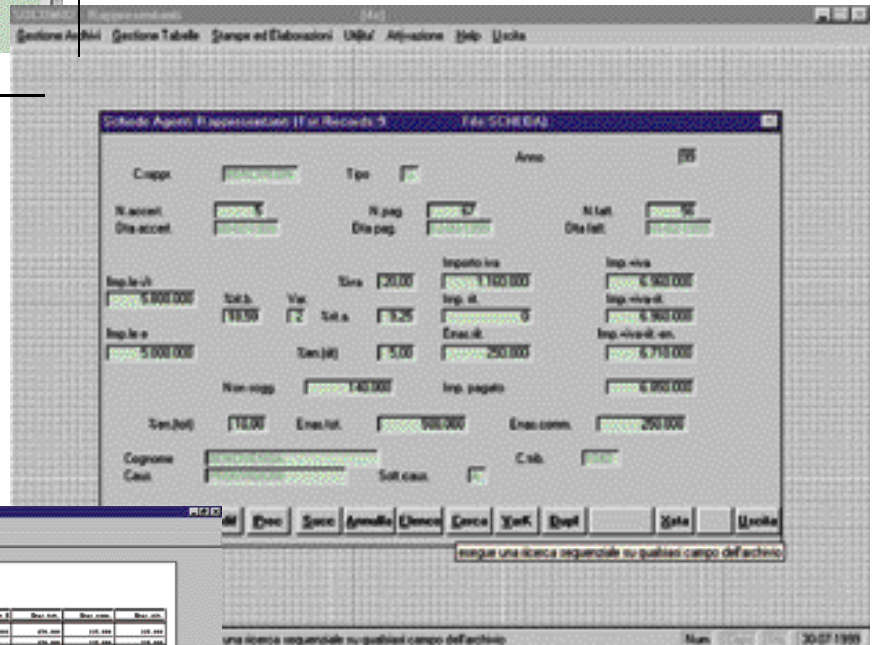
SOLDIMOD - Rappresentanti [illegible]

Gestione Archivi Gestione Tabelle Stampe ed Elaborazioni Utilita' Attivazione Help Uscita

Scheda Agenti Rappresentanti (Tot.Records:9) File:SCHEDA1

Anno 99

C.rappr. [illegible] Tipo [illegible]

N.accert. 5 N.pag. 67 N.fatt. 56
Dta accert. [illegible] Dta pag. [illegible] Dta fatt. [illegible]

Importo iva Imp.+iva
Imp.le r/t %iva 20,00 1.160.000 6.960.000
5.800.000 Sol.b. Var. Imp. rit. Imp.+iva-rit.
10,50 2 Sol.a. 5,25 0 6.960.000
Imp.le e Enas.rit. Imp.+iva-rit.-en.
5.000.000 Sen.(rit) 5,00 250.000 6.710.000

Non sogg. 140.000 Imp. pagato 6.950.000

Sen.(tot) 10,00 Enas.tot. 500.000 Enas.comm. 250.000

Cognome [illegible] C.tib. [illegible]
Caus. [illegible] Soll.caus. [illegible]

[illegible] Prec Succ Annulla Elenco Cerca YarK Dupl Nota Uscita

esegue una ricerca sequenziale su qualsiasi campo dell'archivio

una ricerca sequenziale su qualsiasi campo dell'archivio Num 30-07-1999